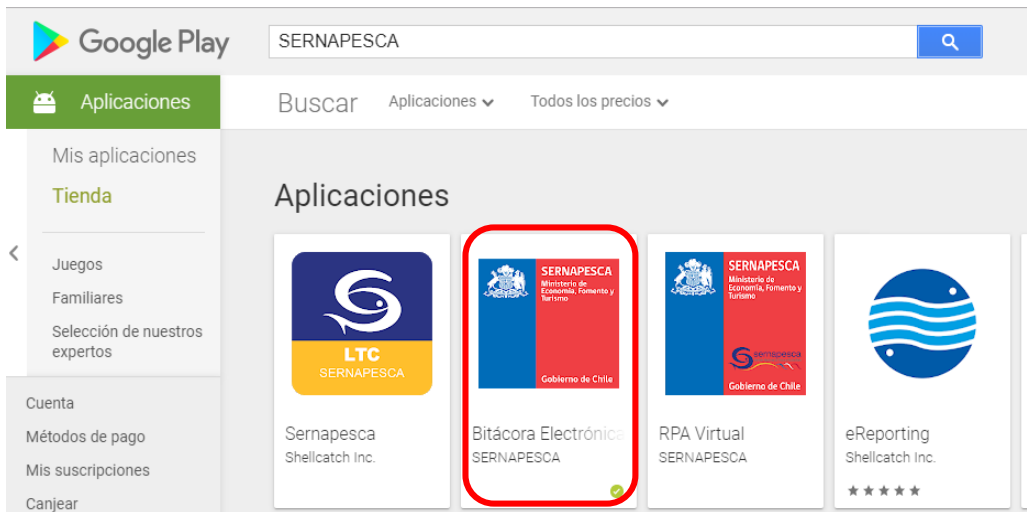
Google Play

SERNAPESCA

Aplicaciones

Buscar

Aplicaciones

Todos los precios

Mis aplicaciones

Tienda

Juegos

Familiares

Selección de nuestros expertos

Cuenta

Métodos de pago

Mis suscripciones

Canjear

Aplicaciones

LTC
SERNAPESCA

Sernapesca
Shellcatch Inc.

SERNAPESCA
Ministerio de Economía, Fomento y Turismo
Gobierno de Chile

Bitácora Electrónica
SERNAPESCA

SERNAPESCA
Ministerio de Economía, Fomento y Turismo
sernapesca
Gobierno de Chile

RPA Virtual
SERNAPESCA

eReporting
Shellcatch Inc.